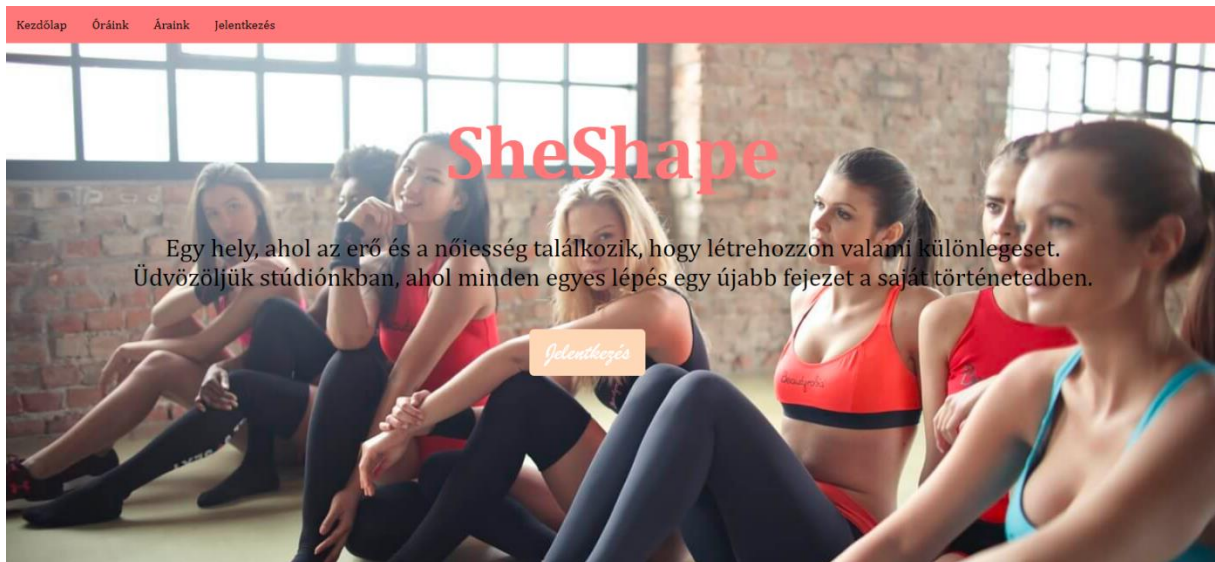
Kezdőlap Óráink Áraink Jelentkezés

SheShape

Egy hely, ahol az erő és a nőiesség találkozik, hogy létrehozzon valami különlegeset. Üdvözöljük stúdiónkban, ahol minden egyes lépés egy újabb fejezet a saját történetedben.

Jelentkezés